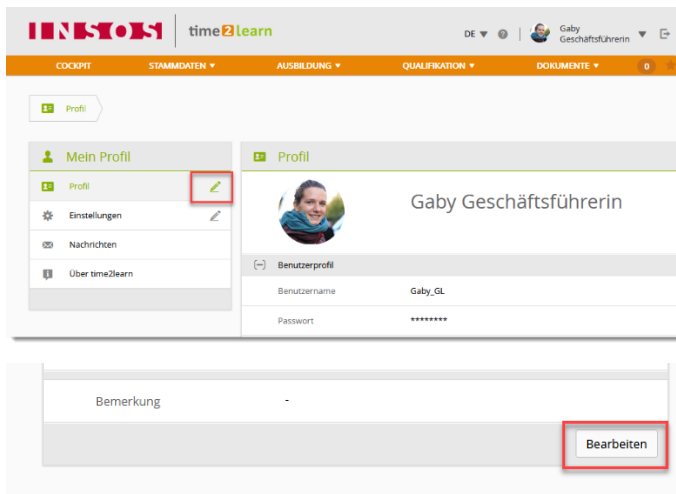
INSOS | time2learn

DE ▼ ? | Gaby Geschäftsführerin ▼

COCKPIT STAMMDATEN ▼ AUSBILDUNG ▼ QUALIFIKATION ▼ DOKUMENTE ▼ 0

Profil

Mein Profil

Profil

Einstellungen

Nachrichten

Über time2learn

Profil

Gaby Geschäftsführerin

[-] Benutzerprofil

Benutzername Gaby_GL

Passwort ********

Bemerkung -

Bearbeiten